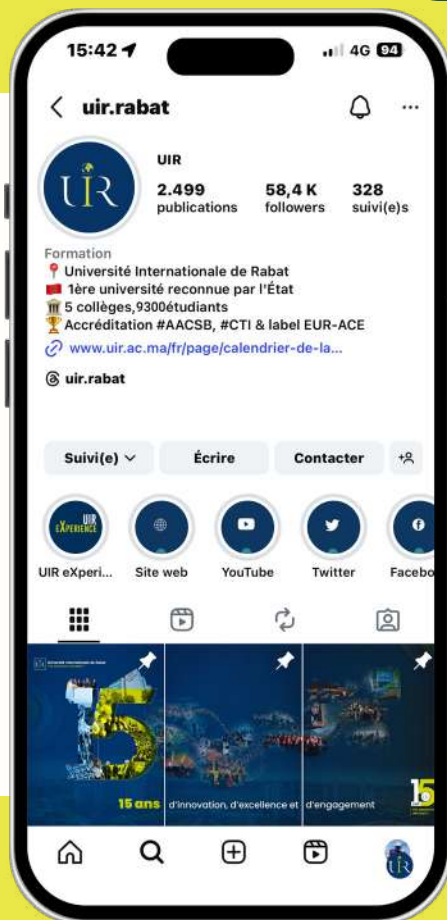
15:42
4G 94

uir.rabat

UIR

UIR
2.499 publications
58,4 K followers
328 suivi(e)s

Formation
📍 Université Internationale de Rabat
1ère université reconnue par l'État
🏛 5 collèges,9300étudiants
🏆 Accréditation #AACSB, #CTI & label EUR-ACE
www.uir.ac.ma/fr/page/calendrier-de-la...

uir.rabat

Suivi(e)
Écrire
Contacter

UIR eXPERIENCE
UIR eXperi...
Site web
YouTube
Twitter
Facebo

15
15 ans
d'innovation, d'excellence et
d'engagement
15